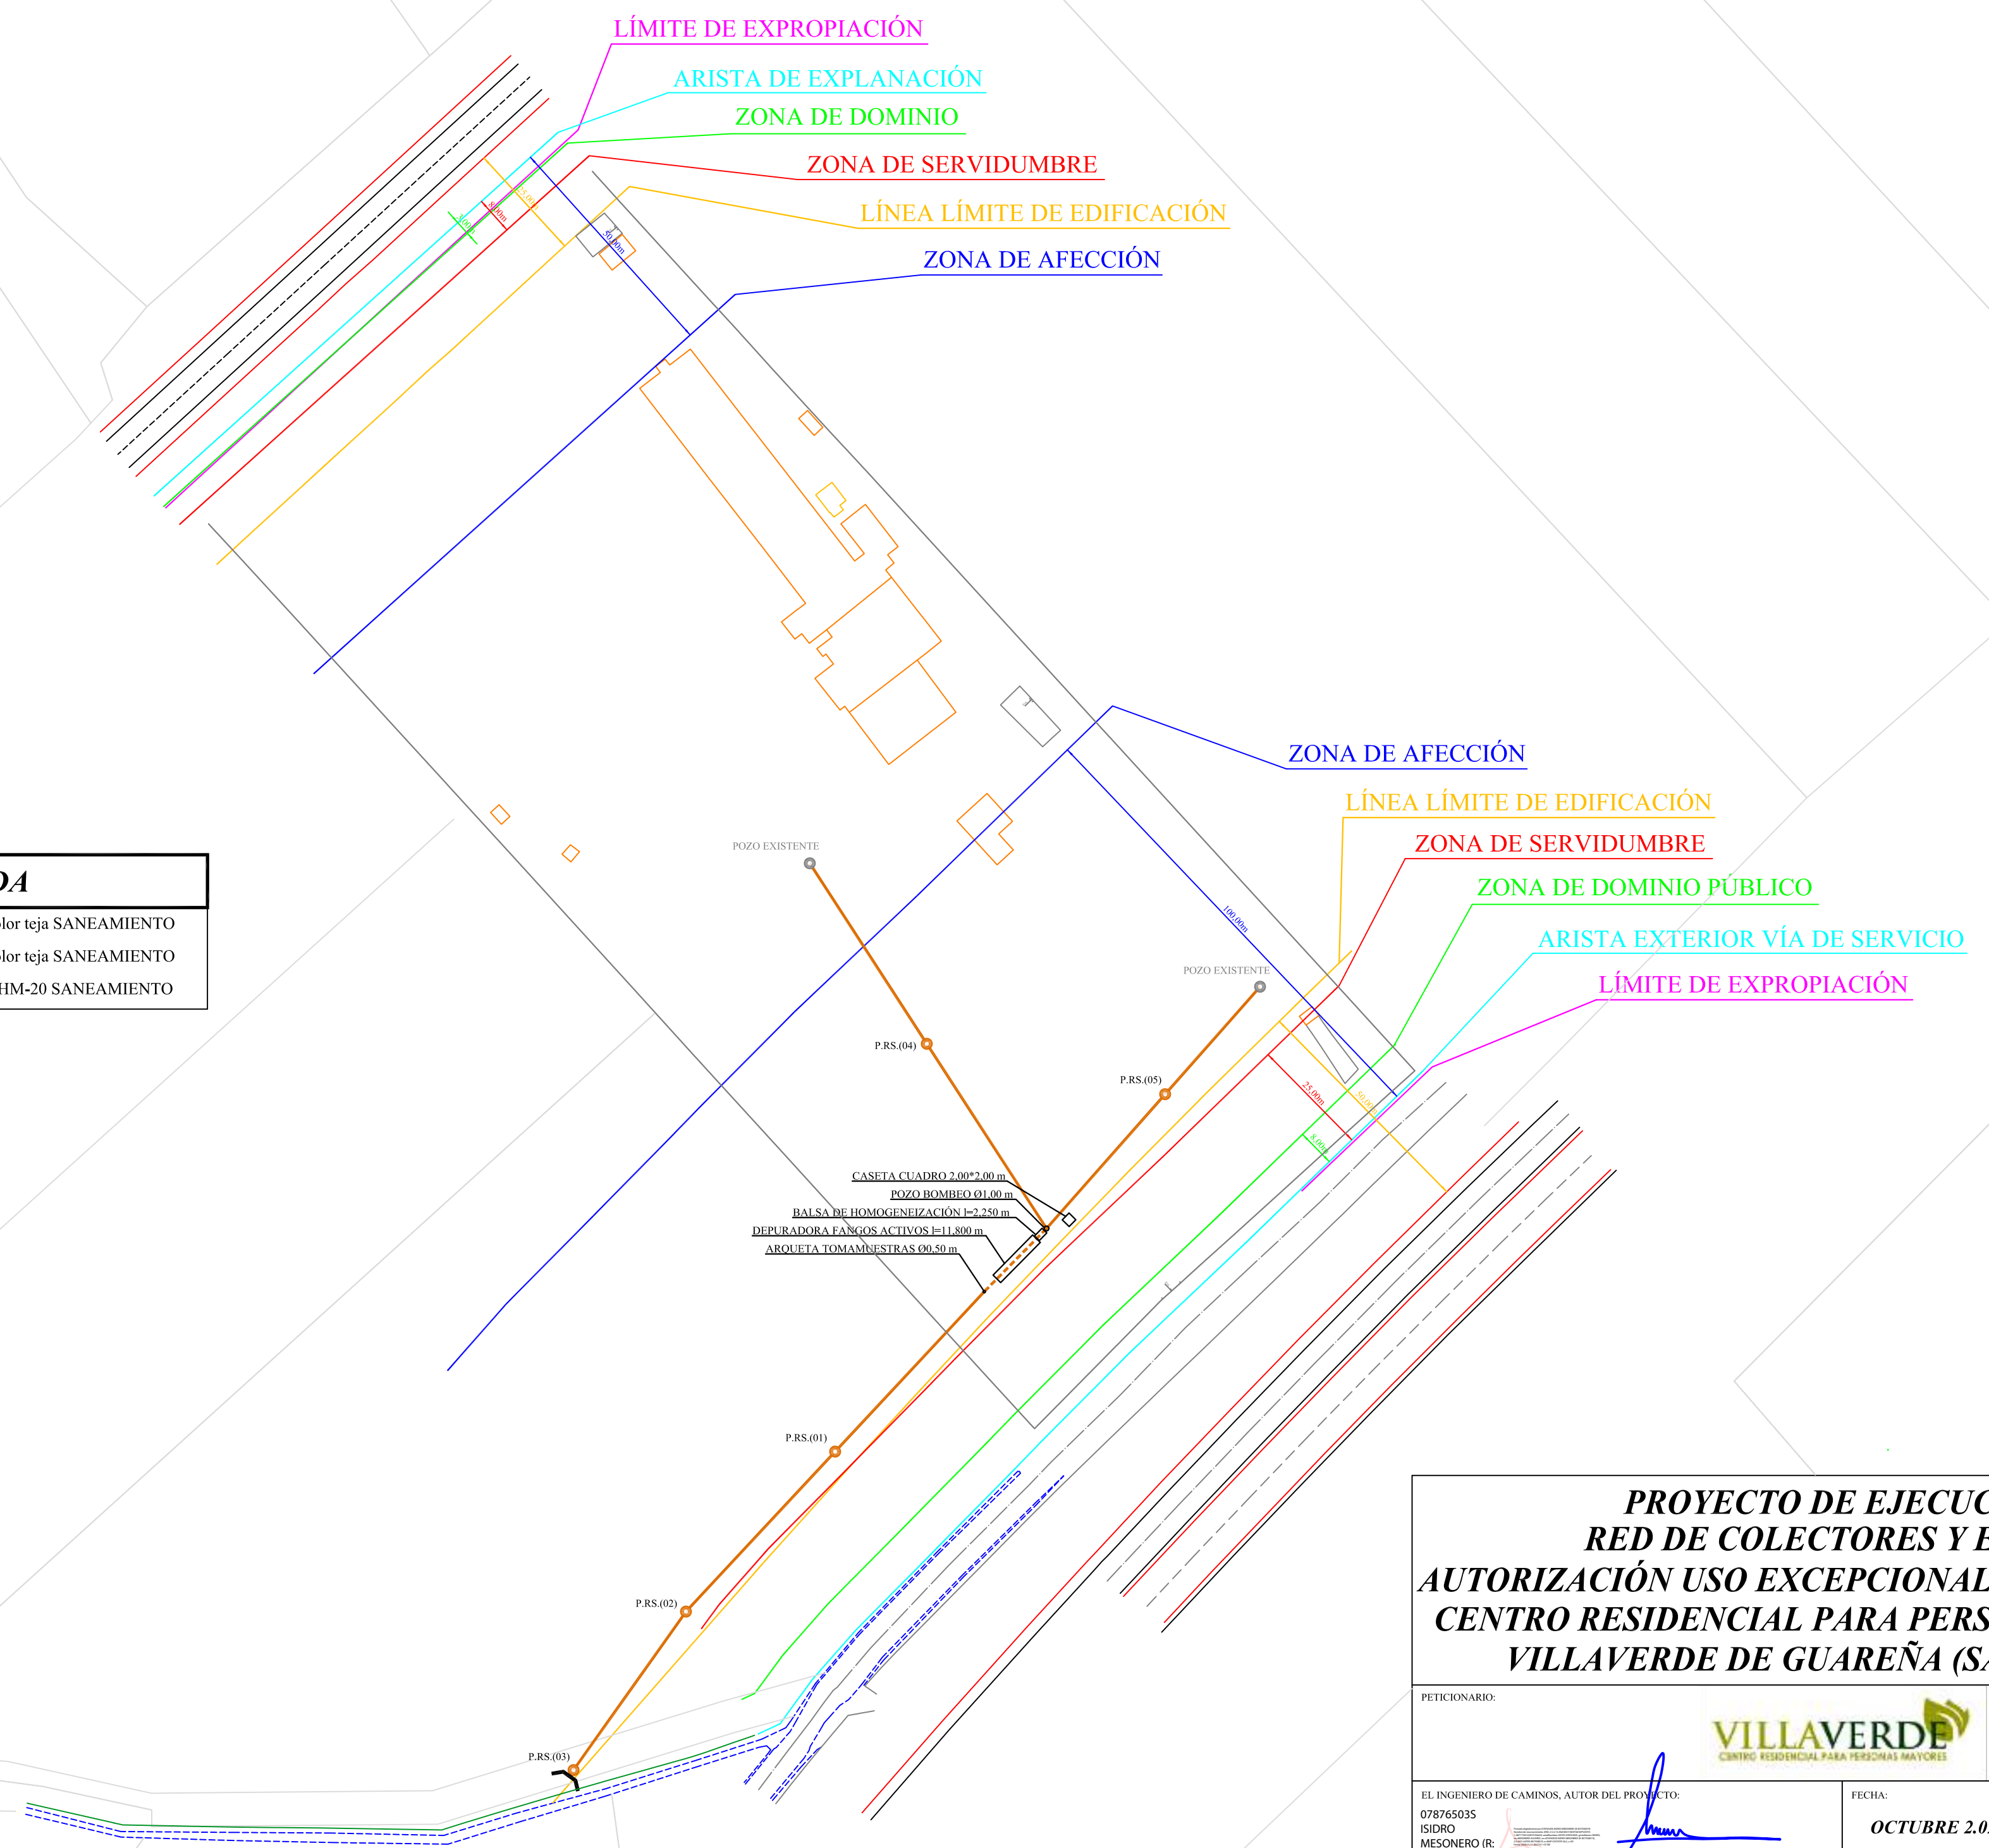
LÍMITE DE EXPROPIACIÓN
ARISTA DE EXPLANACIÓN
ZONA DE DOMINIO
ZONA DE SERVIDUMBRE
LÍNEA LÍMITE DE EDIFICACIÓN
ZONA DE AFECCIÓN

ZONA DE AFECCIÓN
LÍNEA LÍMITE DE EDIFICACIÓN
ZONA DE SERVIDUMBRE
ZONA DE DOMINIO PÚBLICO
ARISTA EXTERIOR VÍA DE SERVICIO
LÍMITE DE EXPROPIACIÓN

100,00m
25,00m
8,00m

DA
olor teja SANEAMIENTO
olor teja SANEAMIENTO
HM-20 SANEAMIENTO

POZO EXISTENTE
POZO EXISTENTE
P.RS.(04)
P.RS.(05)
CASETA CUADRO 2,00*2,00 m
POZO BOMBEO Ø1,00 m
BALSA DE HOMOGENEIZACIÓN l=2,250 m
DEPURADORA FANGOS ACTIVOS l=11,800 m
ARQUETA TOMAMUESTRAS Ø0,50 m
P.RS.(01)
P.RS.(02)
P.RS.(03)

PROYECTO DE EJECUC
RED DE COLECTORES Y E
AUTORIZACIÓN USO EXCEPCIONAL
CENTRO RESIDENCIAL PARA PERS
VILLAVERDE DE GUAREÑA (SA

PETICIONARIO:
VILLAVERDE
CENTRO RESIDENCIAL PARA PERSONAS MAYORES

EL INGENIERO DE CAMINOS, AUTOR DEL PROYECTO:
07876503S
ISIDRO
MESONERO (R:
FECHA:
OCTUBRE 2.0